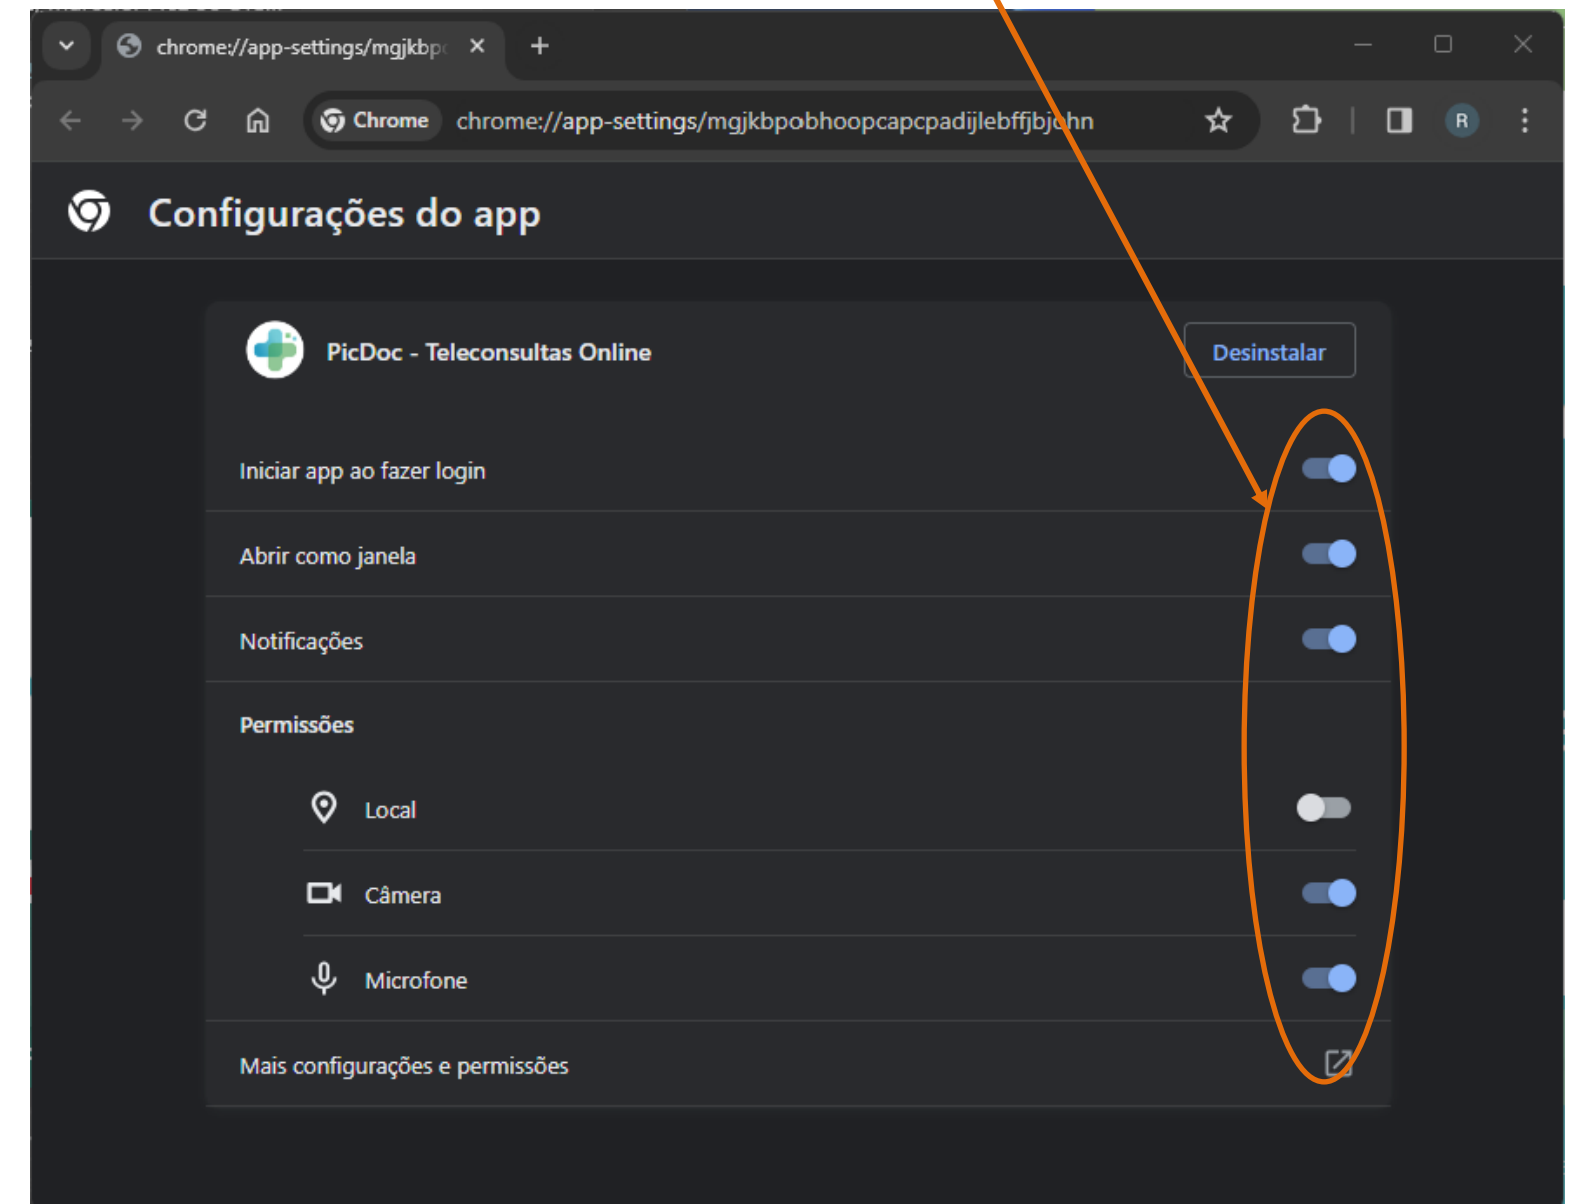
chrome://app-settings/mgjkbp
Chrome chrome://app-settings/mgjkbpobhoopcapcpadijlebffjbjohn
R

Configurações do app

PicDoc - Teleconsultas Online
Desinstalar

Iniciar app ao fazer login

Abrir como janela

Notificações

Permissões

Local

Câmera

Microfone

Mais configurações e permissões